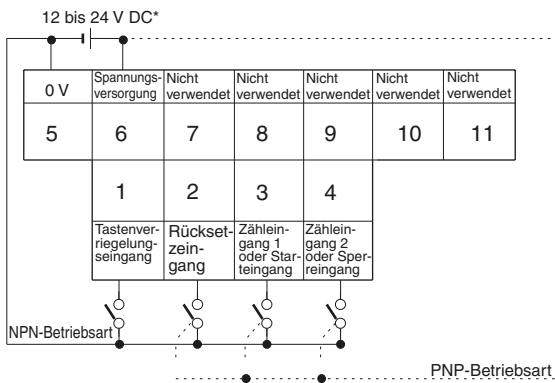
12 bis 24 V DC*

| 0 V | Spannungsversorgung | Nicht verwendet | Nicht verwendet | Nicht verwendet | Nicht verwendet | Nicht verwendet |
|---|---|---|---|---|---|---|
| 5 | 6 | 7 | 8 | 9 | 10 | 11 |

| 1 | 2 | 3 | 4 |
|---|---|---|---|
| Tastenverriegelungseingang | Rücksetzeingang | Zähleingang 1 oder Starteingang | Zähleingang 2 oder Sperreingang |

NPN-Betriebsart

PNP-Betriebsart